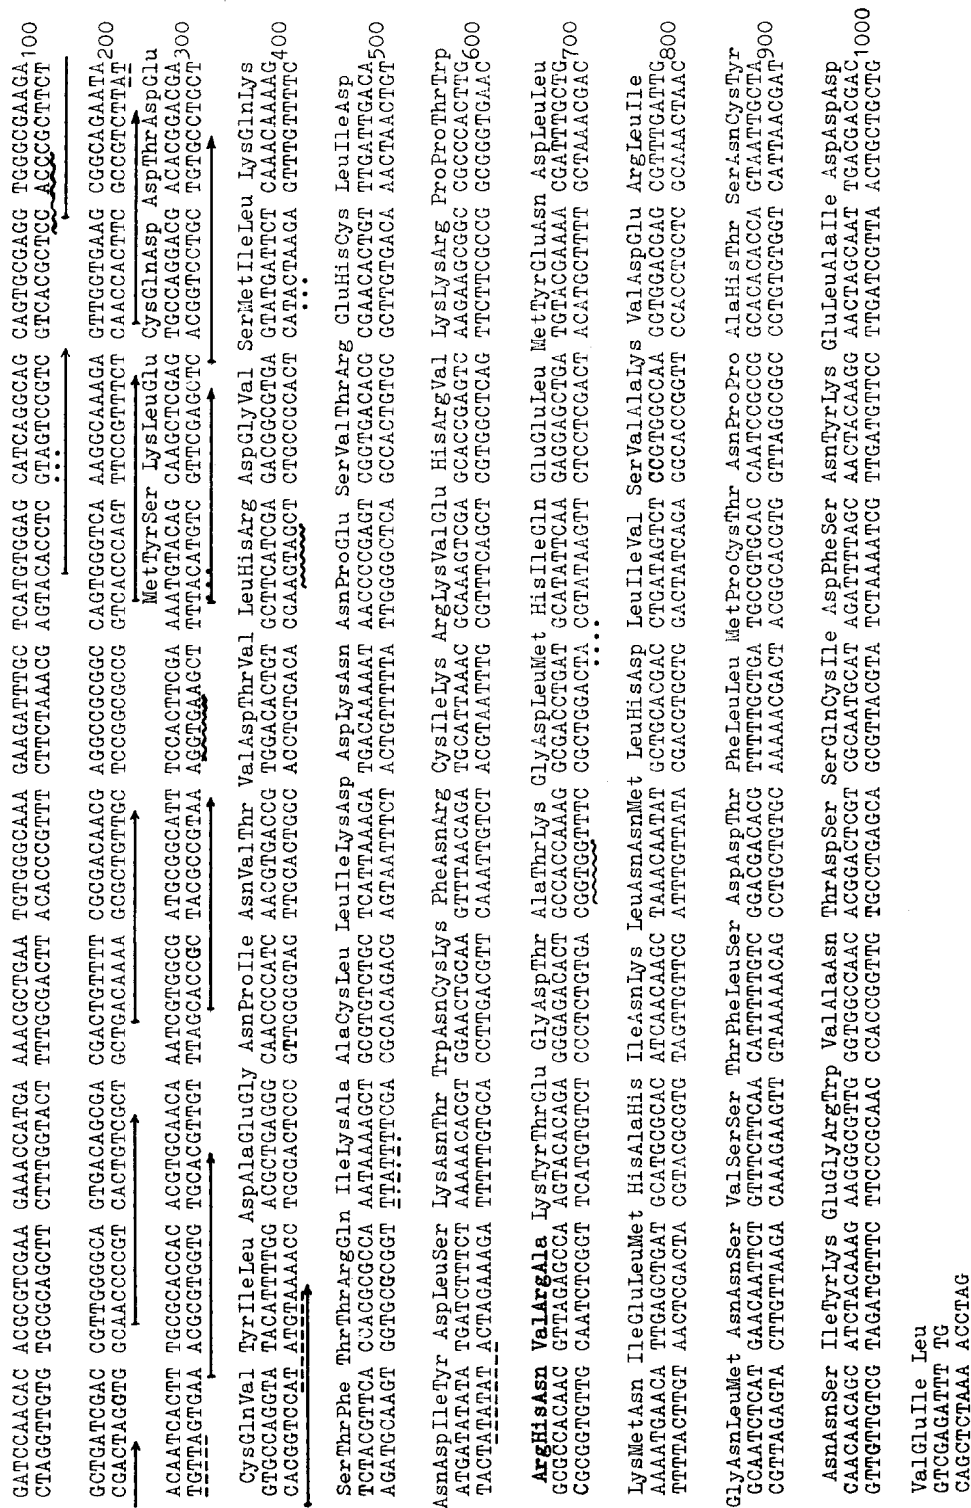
GATCCAACAC ACGCGTCGAA GAAACCATGA AAACGGTGAA TGTGGGCAAA GAAGATTTGC TCATGTGGAG CATCAGGCAG CAGTGCGAGG TGGCGAAGAA 100
CTAGGTTGTG TGCGCAGCTT CTTTGGTACT TTTGCCACTT ACACCCGTTT CTTCTAAACG AGTACACCTC GTAGTCCGTC GTCACGCTCC ACCGCTTCT

GCTGATCGAC CGTTGGGGCA GTGACAGCGA CGACTGTTTT CGCGACAACG AGGCGCGGCG CAGTGGGTCA AAGGCAAAGA GTTGGTGAAG CGGCAGAATA 200
CGACTAGCTG GCAACCCCGT CACTGTCGCT GCTGACAAAA GCGCTGTTGC TCCGCGCCGC GTCACCCAGT TTCCGTTTCT CAACCACTTC GCCGTCTTAT

MetTyrSer LysLeuGlu CysGlnAsp AspThrAspGlu
ACAATCACTT TGCGCACCAC ACGTGCAACA AATCGTGGCG ATGCGGCATT TCCACTTCGA AAATGTACAG CAAGCTCGAG TGCCAGGACG ACACGGACGA 300
TGTTAGTGAA ACGCGTGGTG TGCACGTTGT TTAGCACCGC TACGCCGTAA AGGTGAAGCT TTTACATGTC GTTCGAGCTC ACGGTCCTGC TGTGCCTGCT

CysGlnVal TyrIleLeu AspAlaGluGly AsnProIle AsnValThr ValAspThrVal LeuHisArg AspGlyVal SerMetIleLeu LysGlnLys
GTGCCAGGTA TACATTTTGG ACGCTGAGGG CAACCCCATC AACGTGACCG TGGACACTGT GCTTCATCGA GACGGCGTGA GTATGATTCT CAAACAAAAG 400
CACGGTCCAT ATGTAAAACC TGCGACTCCC GTTGGGGTAG TTGCACTGGC ACCTGTGACA CGAAGTAGCT CTGCCGCACT CATACTAAGA GTTTGTTTTC

SerThrPhe ThrThrArgGln IleLysAla AlaCysLeu LeuIleLysAsp AspLysAsn AsnProGlu SerValThrArg GluHisCys LeuIleAsp
TCTACGTTCA CCACGCGCCA AATAAAAGCT GCGTGTCTGC TCATTAAAGA TGACAAAAAT AACCCCGAGT CGGTGACACG CGAACACTGT TTGATTGACA 500
AGATGCAAGT GGTGCGCGGT TTATTTTCGA CGCACAGACG AGTAATTTCT ACTGTTTTTA TTGGGGCTCA GCCACTGTGC GCTTGTGACA AACTAACTGT

AsnAspIleTyr AspLeuSer LysAsnThr TrpAsnCysLys PheAsnArg CysIleLys ArgLysValGlu HisArgVal LysLysArg ProProThrTrp
ATGATATATA TGATCTTTCT AAAAACACGT GGAACTGGAA GTTTAACAGA TGCATTAAAC GCAAAGTCGA GCACCGAGTC AAGAAGCGGC CGCCCACTTG 600
TACTATATAT ACTAGAAAGA TTTTTGTGCA CCTTGACCTT CAAATTGTCT ACGTAATTTG CGTTTCAGCT CGTGGCTCAG TTCTTCGCCG GCGGGTGAAC

ArgHisAsn ValArgAla LysTyrThrGlu GlyAspThr AlaThrLys GlyAspLeuMet HisIleGln GluGluLeu MetTyrGluAsn AspLeuLeu
GCGCCACAAC GTTAGAGCCA AGTACACAGA GGGAGACACT GCCACCAAAG GCGACCTGAT GCATATCAA GAGGAGCTGA TGTACGAAAA CGATTTGCTG 700
CGCGGTGTTG CAATCTCGGT TCATGTGTCT CCCTCTGTGA CGGTGGTTTC CGCTGGACTA CGTATAAGTT CTCCTCGACT ACATGCTTTT GCTAAACGAC

LysMetAsn IleGluLeuMet HisAlaHis IleAsnLys LeuAsnAsnMet LeuHisAsp LeuIleVal SerValAlaLys ValAspGlu ArgLeuIle
AAAATGAACA TTGAGCTGAT GCATGCGCAC ATCAACAAGC TAAACAATAT GCTGCACGAC CTGATAGTCT CCGTGGCCAA GGTGGACGAG CGTTTGATTG 800
TTTTACTTGT AACTCGACTA CGTACGCGTG TAGTTGTTCG ATTTGTTATA CGACGTGCTG GACTATCAGA GGCACCGGTT CCACCTGCTC GCAAACTAAC

GlyAsnLeuMet AsnAsnSer ValSerSer ThrPheLeuSer AspAspThr PheLeuLeu MetProCysThr AsnProPro AlaHisThr SerAsnCysTyr
GCAATCTCAT GAACAATTCT GTTTCTTCAA CATTTTTGTC GGACGACACG TTTTTGCTGA TGCCGTGCAC CAATCCGCCG GCACACACCA GTAATTGCTA 900
CGTTAGAGTA CTTGTTAAGA CAAAGAAGTT GTAAAAACAG CCTGCTGTGC AAAAACGACT ACGGCACGTG GTTAGGCGGC CGTGTGTGGT CATTAACGAT

AsnAsnSer IleTyrLys GluGlyArgTrp ValAlaAsn ThrAspSer SerGlnCysIle AspPheSer AsnTyrLys GluLeuAlaIle AspAspAsp
CAACAACAGC ATCTACAAAG AAGGGCGTTG GGTGGCCAAC ACGGACTCGT CGCAATGCAT AGATTTTAGC AACTACAAGG AACTAGCAAT TGACGACGAC 1000
GTTGTTGTCG TAGATGTTTC TTCCCGCAAC CCACCGGTTG TGCCTGAGCA GCGTTACGTA TCTAAAATCG TTGATGTTCC TTGATCGTTA ACTGCTGCTG

ValGluIle Leu
GTCGAGATTT TG
CAGCTCTAAA ACCTAG